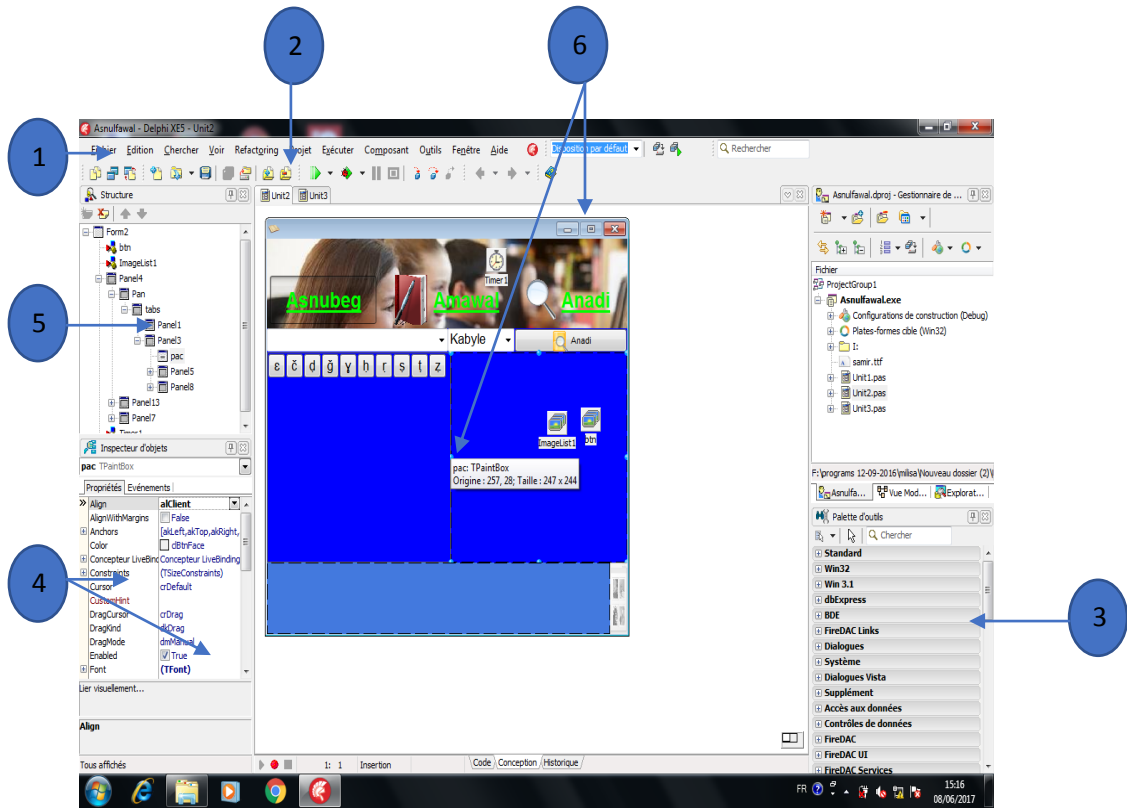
2

6

1

Asnulfawal - Delphi XE5 - Unit2

Fichier Edition Chercher Voir Refactoring Projet Exécuter Composant Outils Fenêtre Aide

Disposition par défaut

Rechercher

Structure

Unit2 Unit3

Asnulfawal.dproj - Gestionnaire de ...

Form2
btn
ImageList1
Panel4
Pan
tabs
Panel1
Panel3
pac
Panel5
Panel8
Panel13
Panel7

5

Timer1

Asnubeg Amawal Anadi

Kabyle

Anadi

ɛ č ḍ ǧ ɣ ḥ ṛ ṣ ṭ ẓ

ImageList1 btn

pac: TPaintBox
Origine : 257, 28; Taille : 247 x 244

Fichier
ProjectGroup1
AsnulfawalExe
Configurations de construction (Debug)
Plates-formes cible (Win32)
I:
samir.ttf
Unit1.pas
Unit2.pas
Unit3.pas

Inspecteur d'objets

pac TPaintBox

Propriétés Evénements

| Align | alClient |
|---|---|
| AlignWithMargins | False |
| Anchors | [akLeft,akTop,akRight, |
| Color | clBtnFace |
| Concepteur LiveBind | Concepteur LiveBinding |
| Constraints | (TSizeConstraints) |
| Cursor | crDefault |
| CustomHint | |
| DragCursor | crDrag |
| DragKind | dkDrag |
| DragMode | dmManual |
| Enabled | True |
| Font | (TFont) |

4

Lier visuellement...

Align

Tous affichés

1: 1 Insertion

Code Conception Historique

F:\programs 12-09-2016\milisa\Nouveau dossier (2)\

Asnulfa... Vue Mod... Explorat...

Palette d'outils

Chercher

Standard
Win32
Win 3.1
dbExpress
BDE
FireDAC Links
Dialogues
Système
Dialogues Vista
Supplément
Accès aux données
Contrôles de données
FireDAC
FireDAC UI
FireDAC Services

3

FR

15:16
08/06/2017